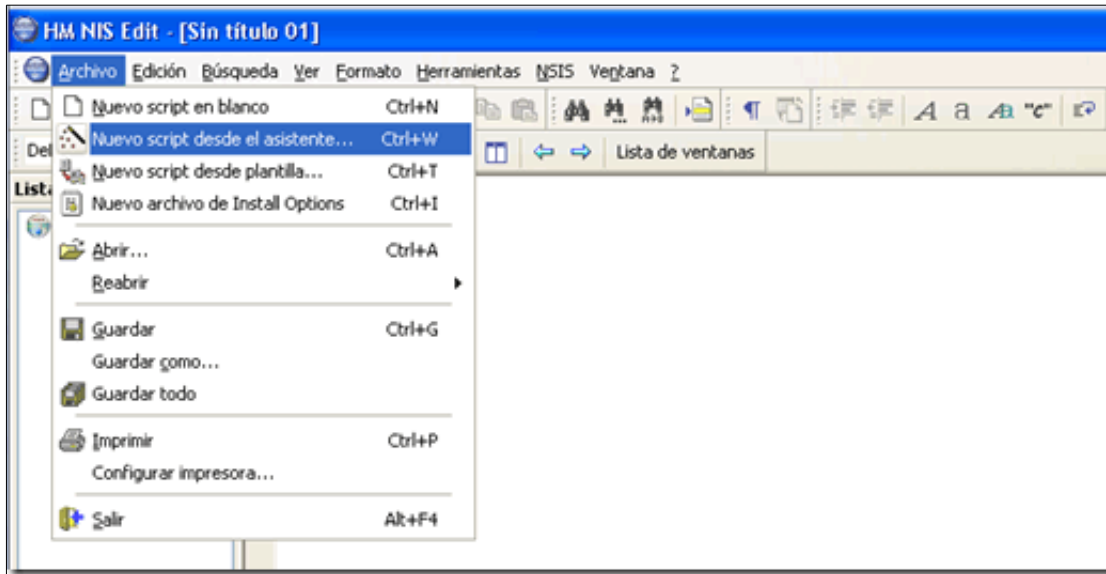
HM NIS Edit - [Sin título 01]

Archivo Edición Búsqueda Ver Formato Herramientas NSIS Ventana ?

Del

Lista

Nuevo script en blanco Ctrl+N
Nuevo script desde el asistente... Ctrl+W
Nuevo script desde plantilla... Ctrl+T
Nuevo archivo de Install Options Ctrl+I
Abrir... Ctrl+A
Reabrir
Guardar Ctrl+G
Guardar como...
Guardar todo
Imprimir Ctrl+P
Configurar impresora...
Salir Alt+F4

Lista de ventanas